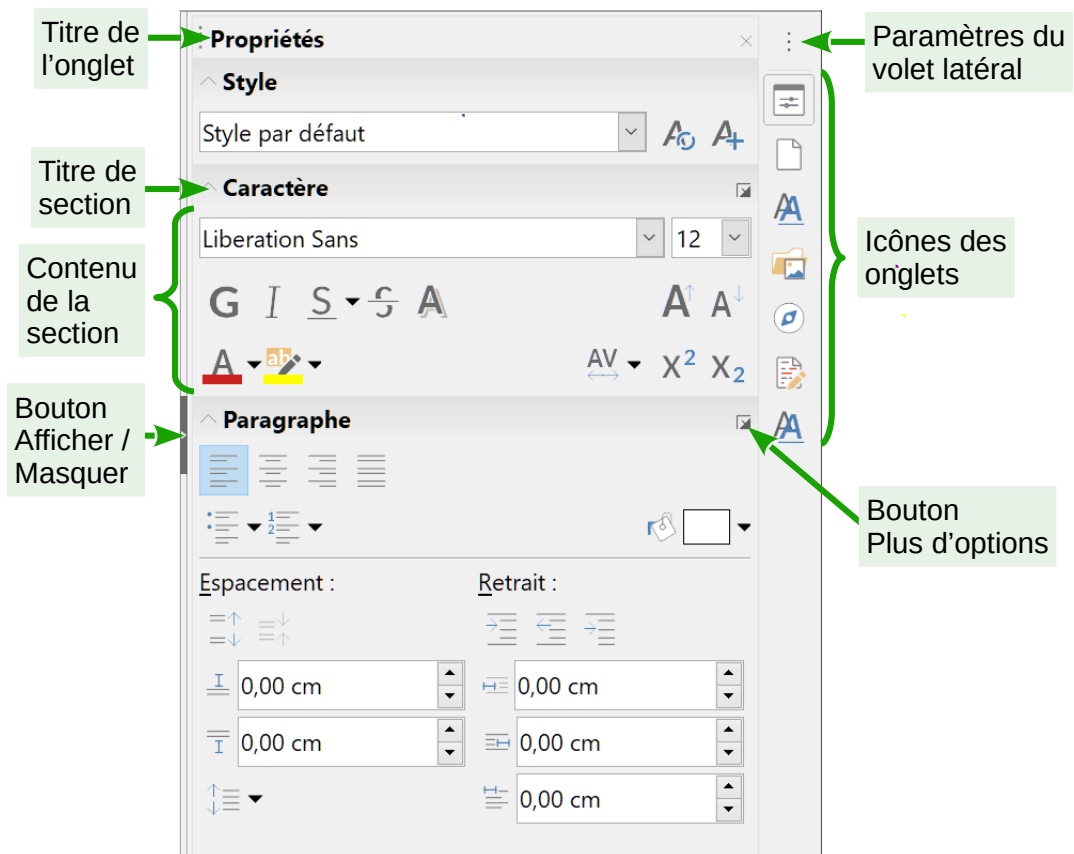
Titre de l’onglet

Propriétés

×

⋮

Paramètres du volet latéral

Style

Style par défaut

Titre de section

Caractère

Contenu de la section

Liberation Sans

12

G I S S A

A A

A

AV

$X^2$ $X_2$

Icônes des onglets

Bouton Afficher / Masquer

Paragraphe

Bouton Plus d’options

Espacement :

Retrait :

0,00 cm

0,00 cm

0,00 cm

0,00 cm

0,00 cm